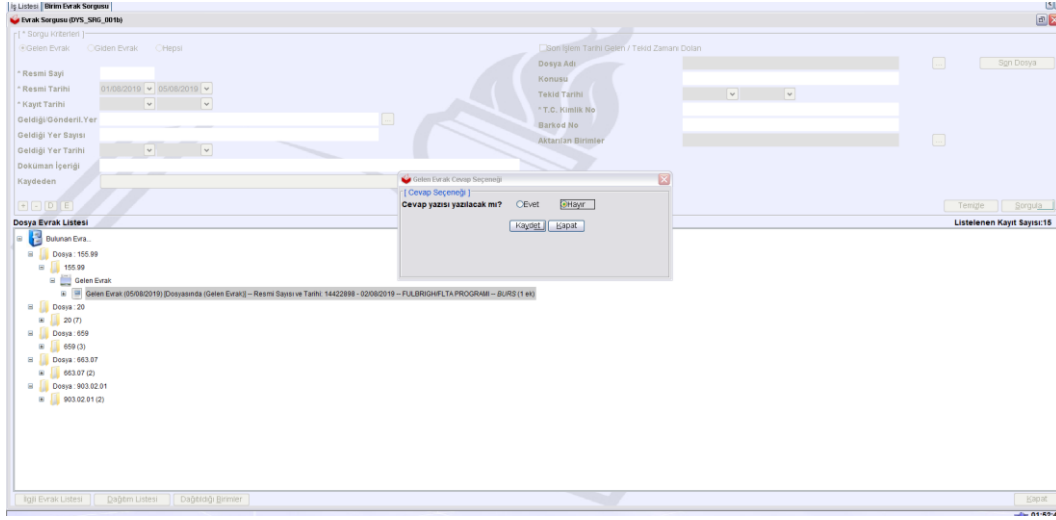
İş Listesi | Birim Evrak Sorgusu

Evrak Sorgusu (DYS_SRG_001b)

* Sorgu Kriterleri

Gelen Evrak Giden Evrak Hepsi

Son İşlem Tarihi Gelen / Tekid Zamanı Dolan

Dosya Adı

Sğn Dosya

* Resmi Sayı

Konusu

* Resmi Tarihi 01/08/2019 05/08/2019

Tekid Tarihi

* Kayıt Tarihi

* T.C. Kimlik No

Geldiği/Gönderil.Yer

Barkod No

Geldiği Yer Sayısı

Aktarılan Birimler

Geldiği Yer Tarihi

Doküman İçeriği

Kaydeden

Gelen Evrak Cevap Seçeneği

[ Cevap Seçeneği ]

Cevap yazısı yazılacak mı? Evet Hayır

Kaydet Kapat

Temizle Sorgula

Dosya Evrak Listesi

Listelenen Kayıt Sayısı:15

Bulunan Evra...

Dosya : 155.99

155.99

Gelen Evrak

Gelen Evrak (05/08/2019) [Dosyasında (Gelen Evrak)] -- Resmi Sayısı ve Tarihi: 14422898 - 02/08/2019 -- FULBRIGHT/FLTA PROGRAMI -- BURS (1 ek)

Dosya : 20

20 (7)

Dosya : 659

659 (3)

Dosya : 663.07

663.07 (2)

Dosya : 903.02.01

903.02.01 (2)

İlgili Evrak Listesi Dağıtım Listesi Dağıtıldığı Birimler

Kapat

01:52